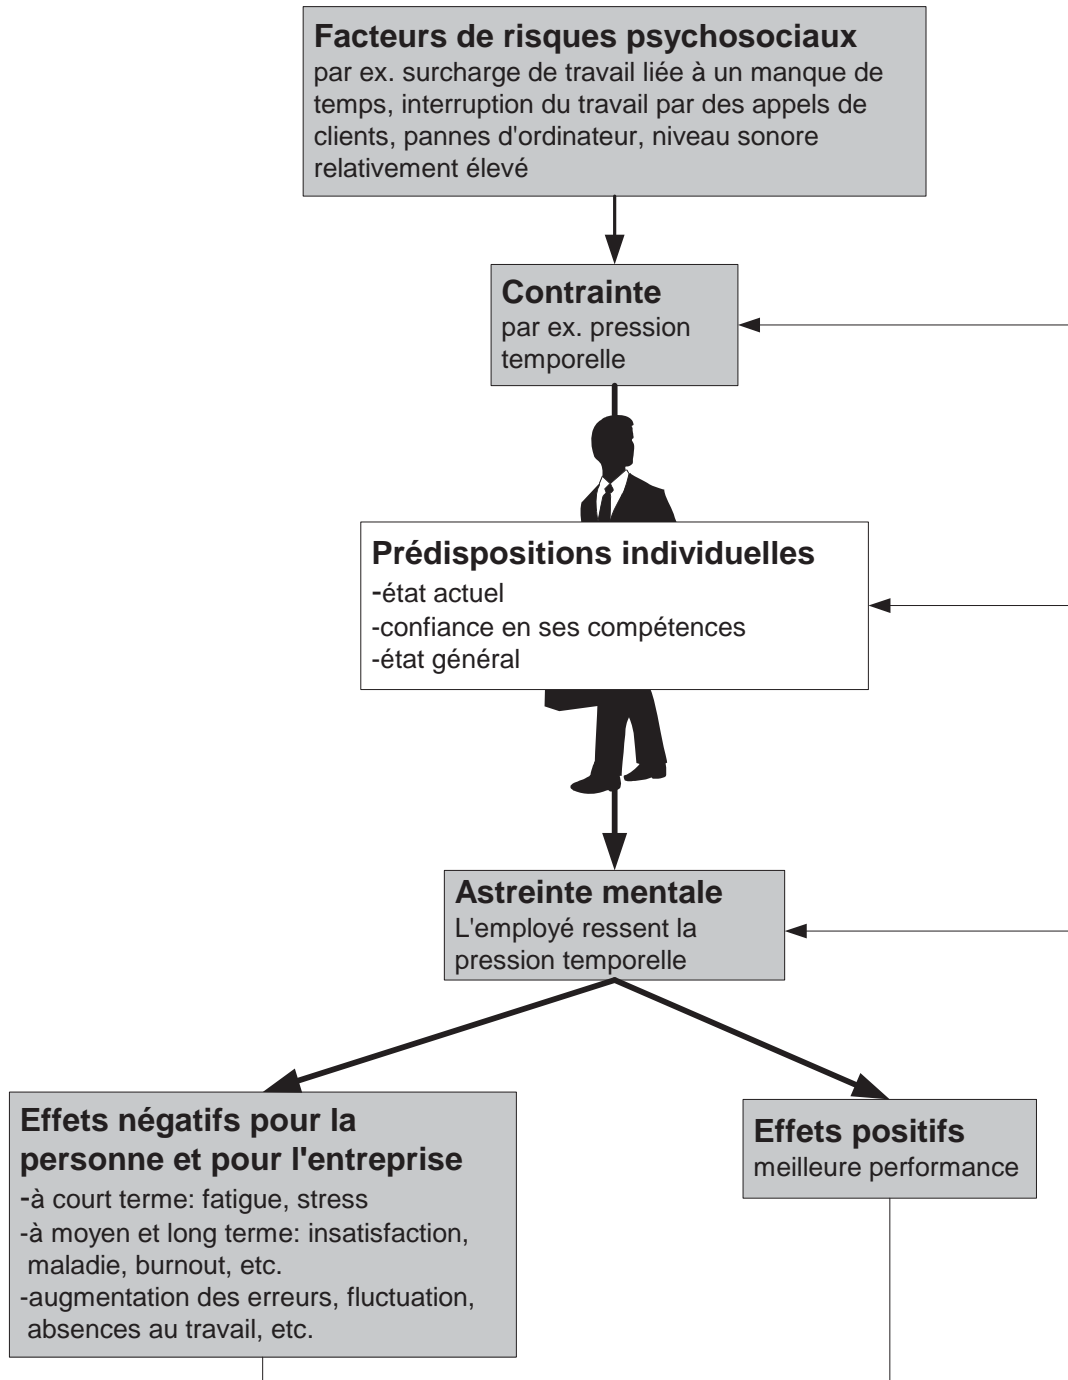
Facteurs de risques psychosociaux
par ex. surcharge de travail liée à un manque de temps, interruption du travail par des appels de clients, pannes d'ordinateur, niveau sonore relativement élevé

Contrainte
par ex. pression temporelle

Prédispositions individuelles
-état actuel
-confiance en ses compétences
-état général

Astreinte mentale
L'employé ressent la pression temporelle

Effets négatifs pour la personne et pour l'entreprise
-à court terme: fatigue, stress
-à moyen et long terme: insatisfaction, maladie, burnout, etc.
-augmentation des erreurs, fluctuation, absences au travail, etc.

Effets positifs
meilleure performance